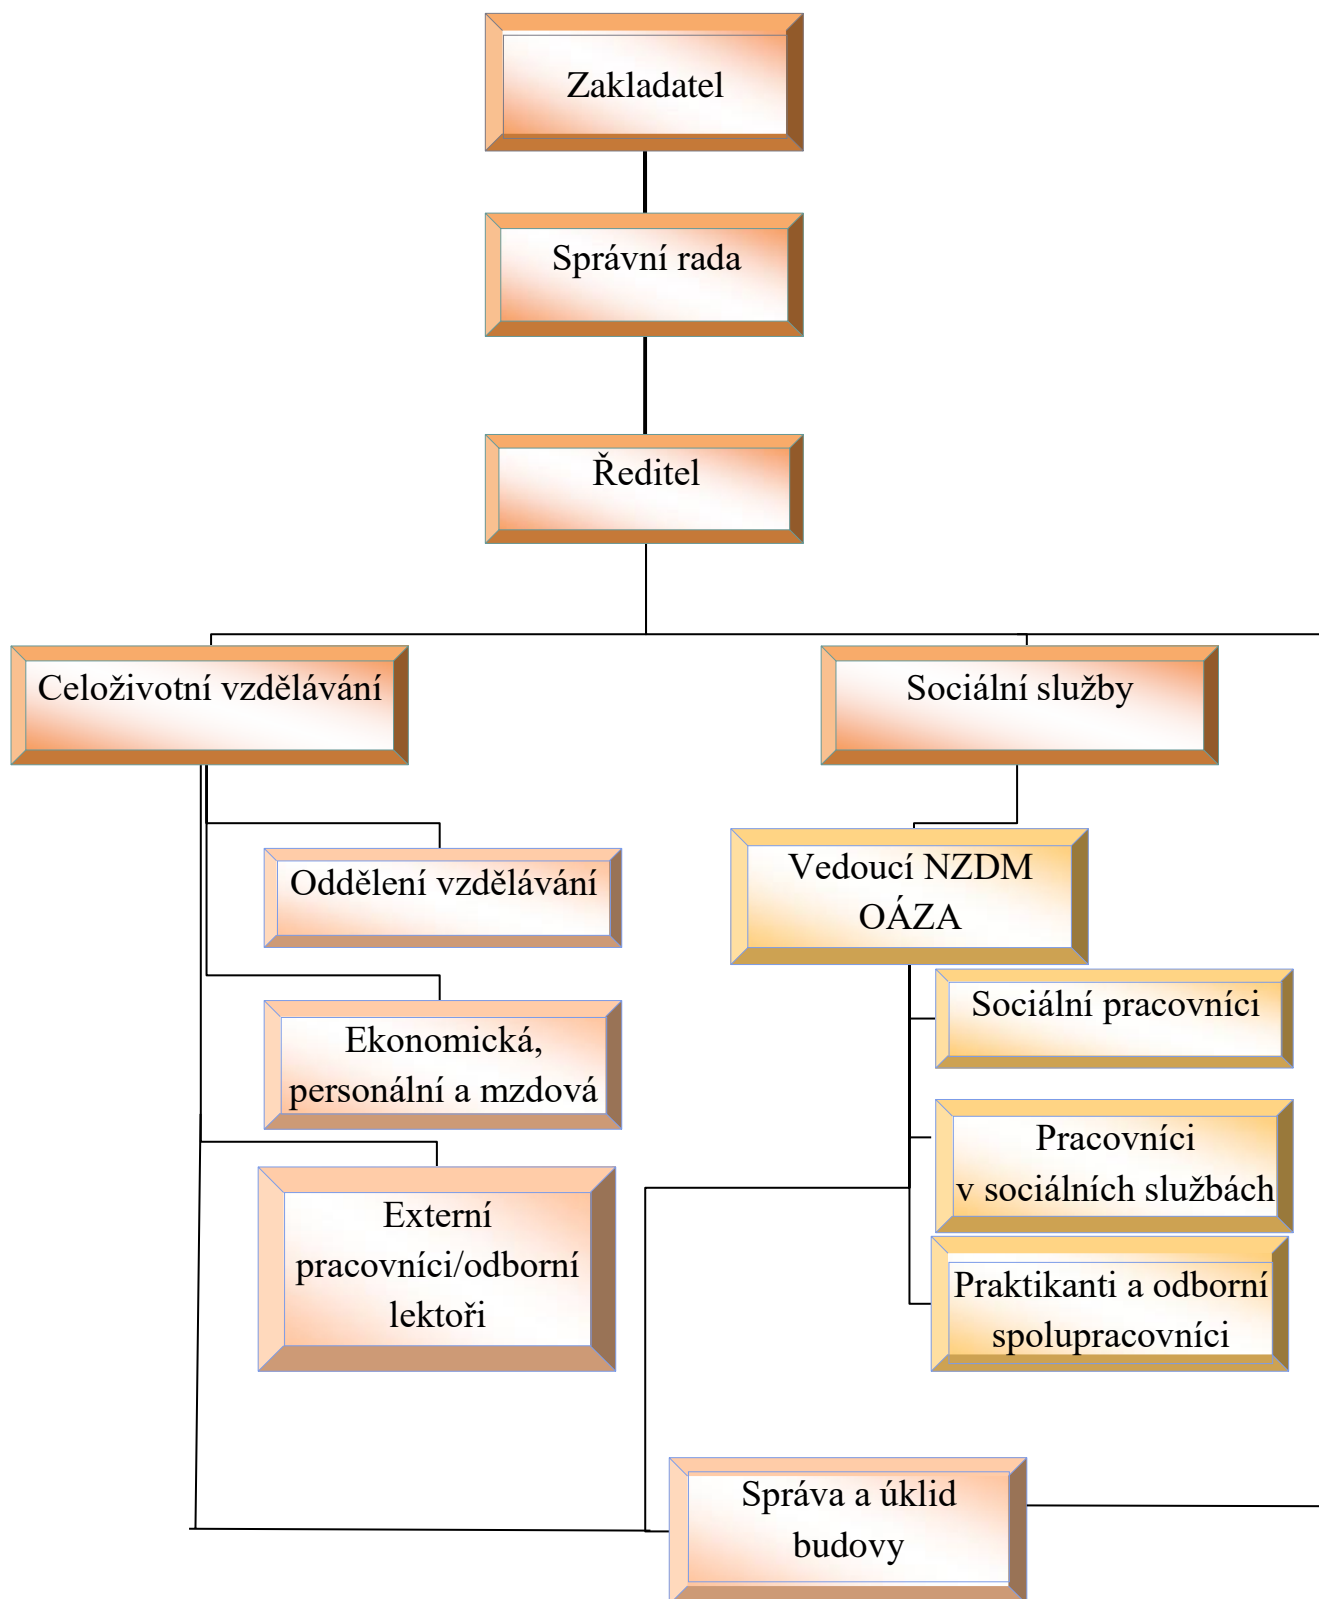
Zakladatel

Správní rada

Ředitel

Celoživotní vzdělávání

Sociální služby

Oddělení vzdělávání

Ekonomická, personální a mzdová

Externí pracovníci/odborní lektoři

Vedoucí NZDM OÁZA

Sociální pracovníci

Pracovníci v sociálních službách

Praktikanti a odborní spolupracovníci

Správa a úklid budovy